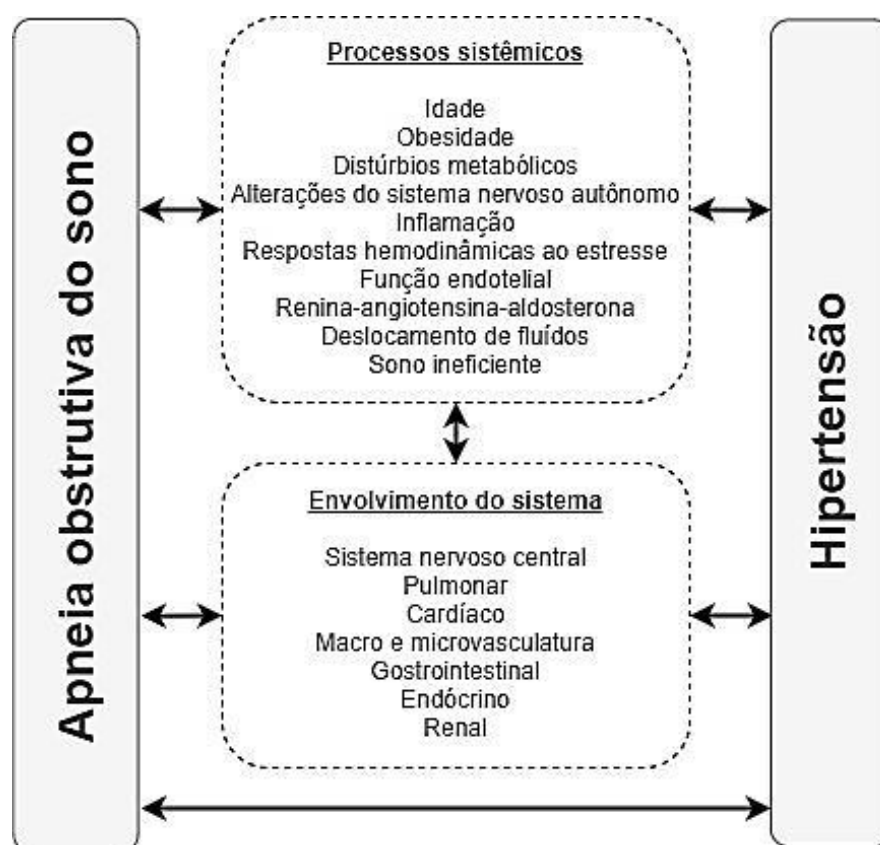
Apneia obstrutiva do sono

Processos sistêmicos

Idade
Obesidade
Distúrbios metabólicos
Alterações do sistema nervoso autônomo
Inflamação
Respostas hemodinâmicas ao estresse
Função endotelial
Renina-angiotensina-aldosterona
Deslocamento de fluídos
Sono ineficiente

Envolvimento do sistema

Sistema nervoso central
Pulmonar
Cardíaco
Macro e microvasculatura
Gostrointestinal
Endócrino
Renal

Hipertensão